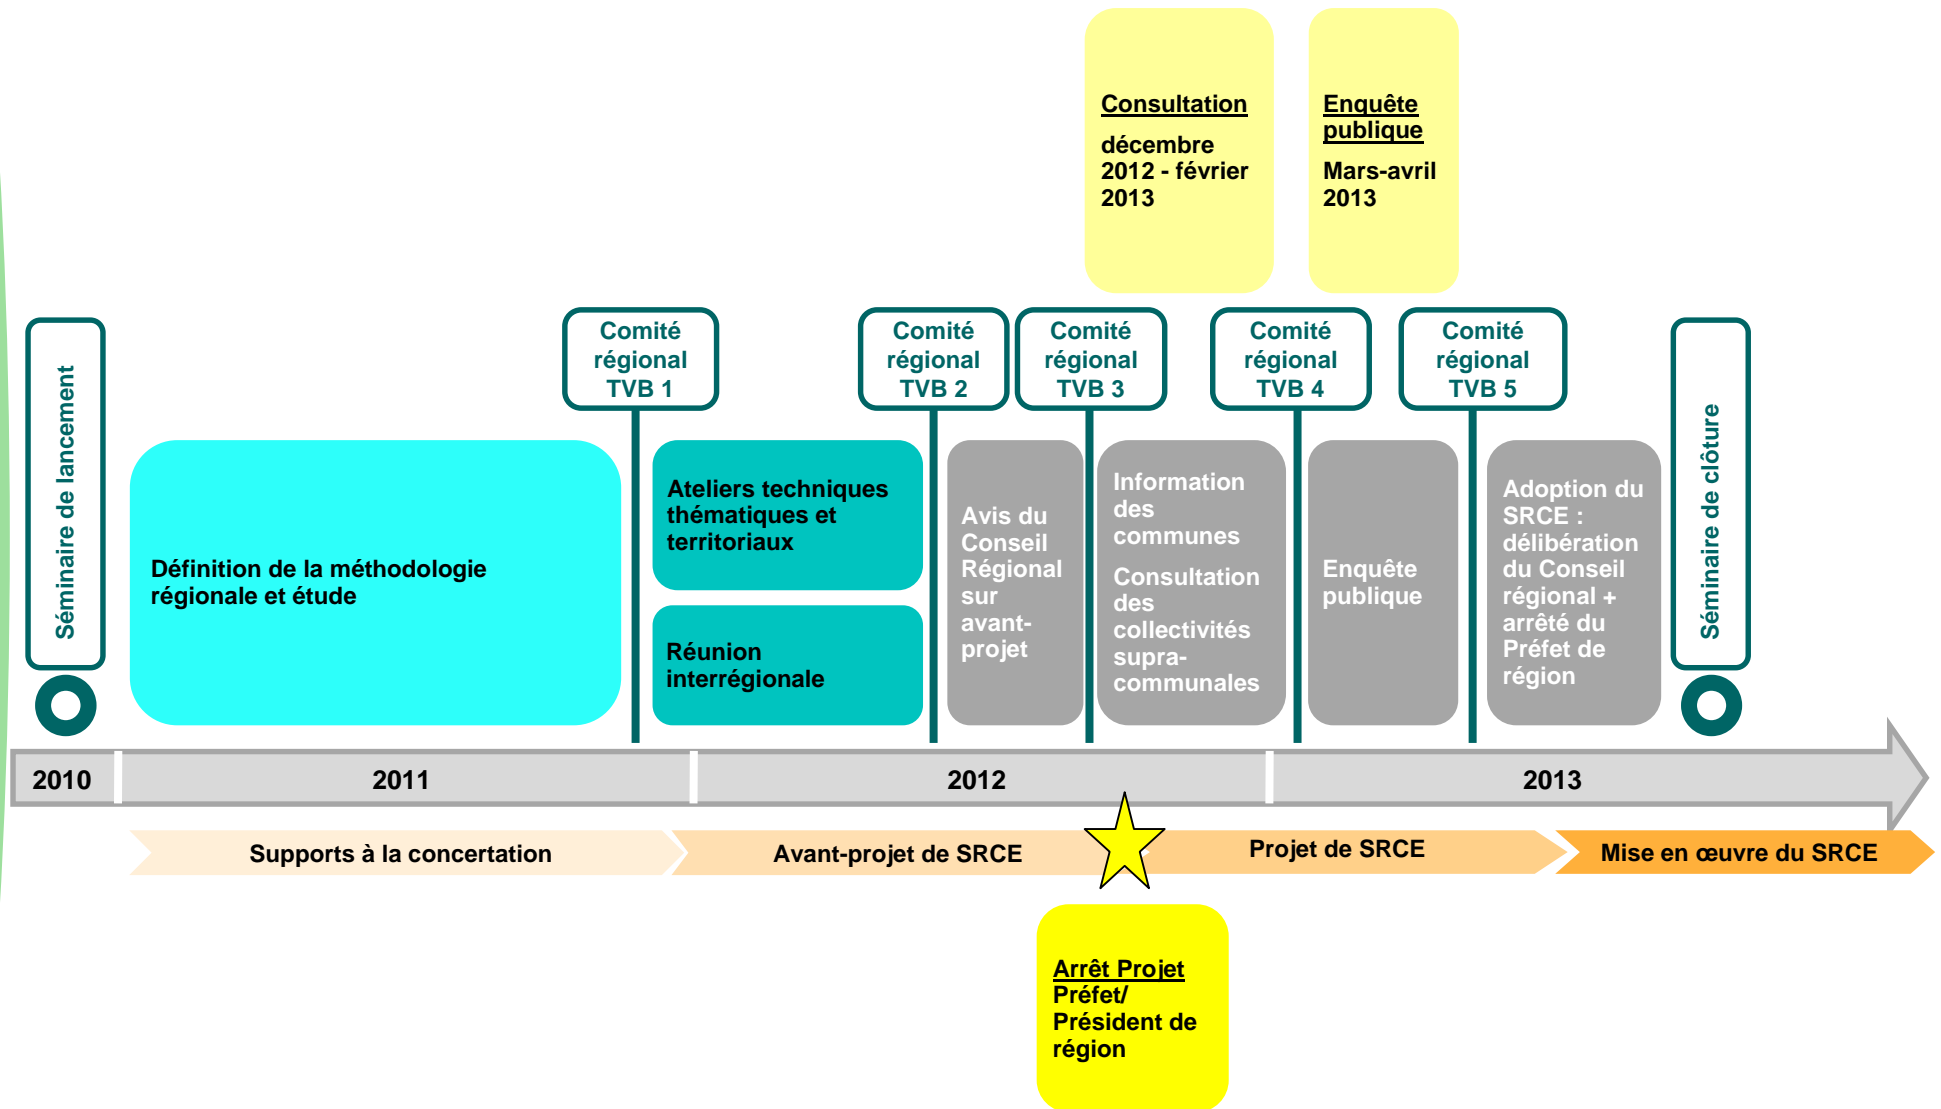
Consultation

décembre 2012 - février 2013

Enquête publique

Mars-avril 2013

Séminaire de lancement

Comité régional TVB 1

Comité régional TVB 2

Comité régional TVB 3

Comité régional TVB 4

Comité régional TVB 5

Séminaire de clôture

Définition de la méthodologie régionale et étude

Ateliers techniques thématiques et territoriaux

Réunion interrégionale

Avis du Conseil Régional sur avant-projet

Information des communes

Consultation des collectivités supra-communales

Enquête publique

Adoption du SRCE : délibération du Conseil régional + arrêté du Préfet de région

2010

2011

2012

2013

Supports à la concertation

Avant-projet de SRCE

Projet de SRCE

Mise en œuvre du SRCE

Arrêt Projet
Préfet/ Président de région